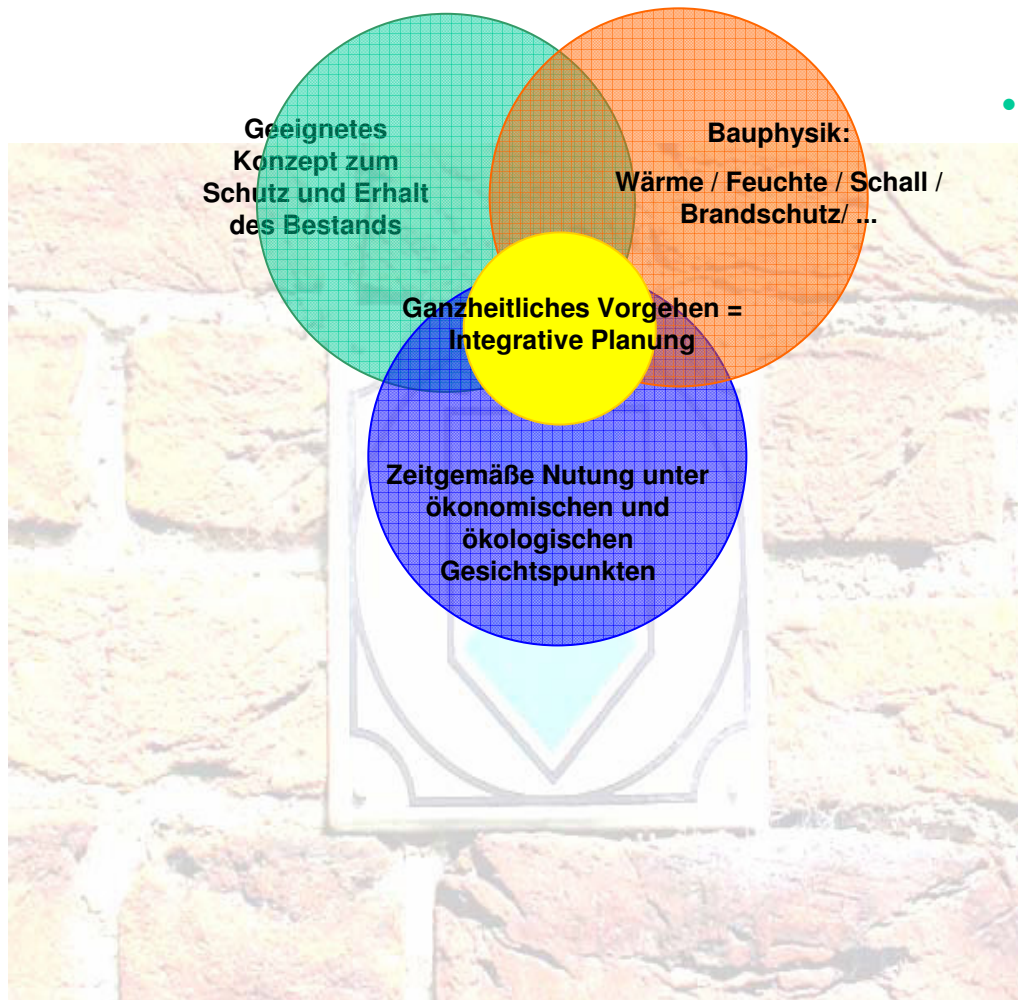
Geeignetes Konzept zum Schutz und Erhalt des Bestands

Bauphysik:

Wärme / Feuchte / Schall / Brandschutz/ ...

Ganzheitliches Vorgehen = Integrative Planung

Zeitgemäße Nutung unter ökonomischen und ökologischen Gesichtspunkten